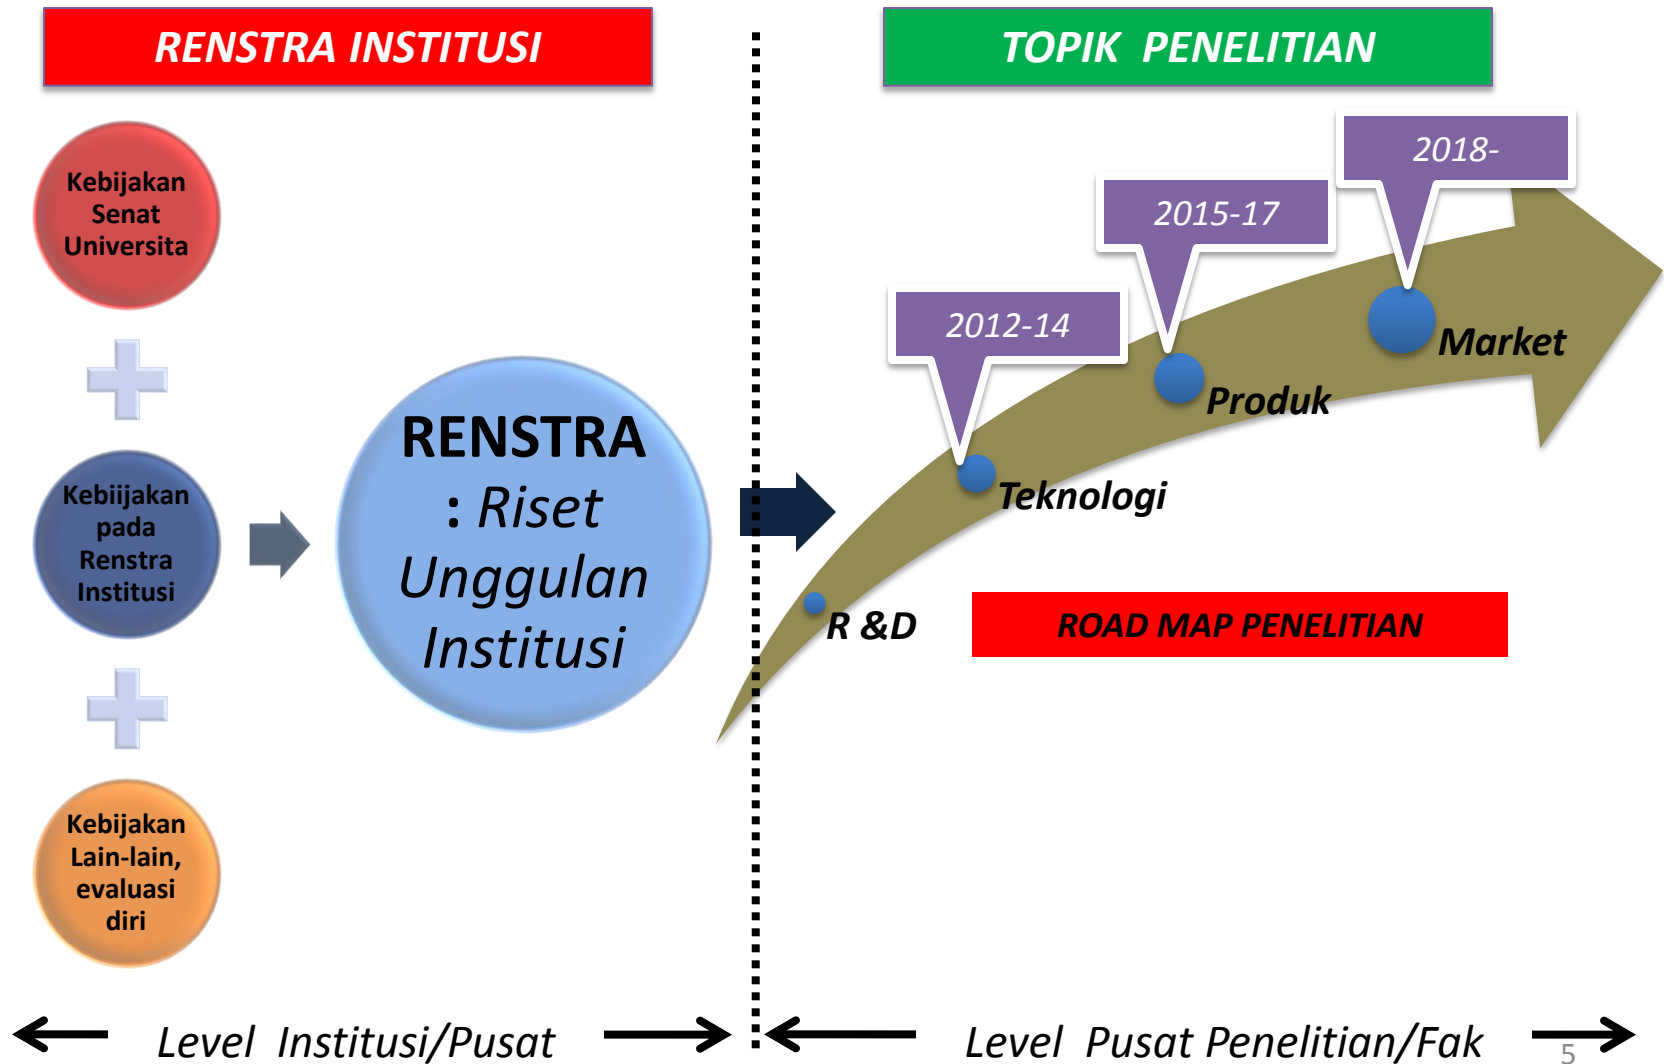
RENSTRA INSTITUSI

TOPIK PENELITIAN

Kebijakan Senat Universita

Kebiijakan pada Renstra Institusi

Kebijakan Lain-lain, evaluasi diri

RENSTRA : Riset Unggulan Institusi

2018-

2015-17

2012-14

Market

Produk

Teknologi

R &D

ROAD MAP PENELITIAN

Level Institusi/Pusat

Level Pusat Penelitian/Fak

5